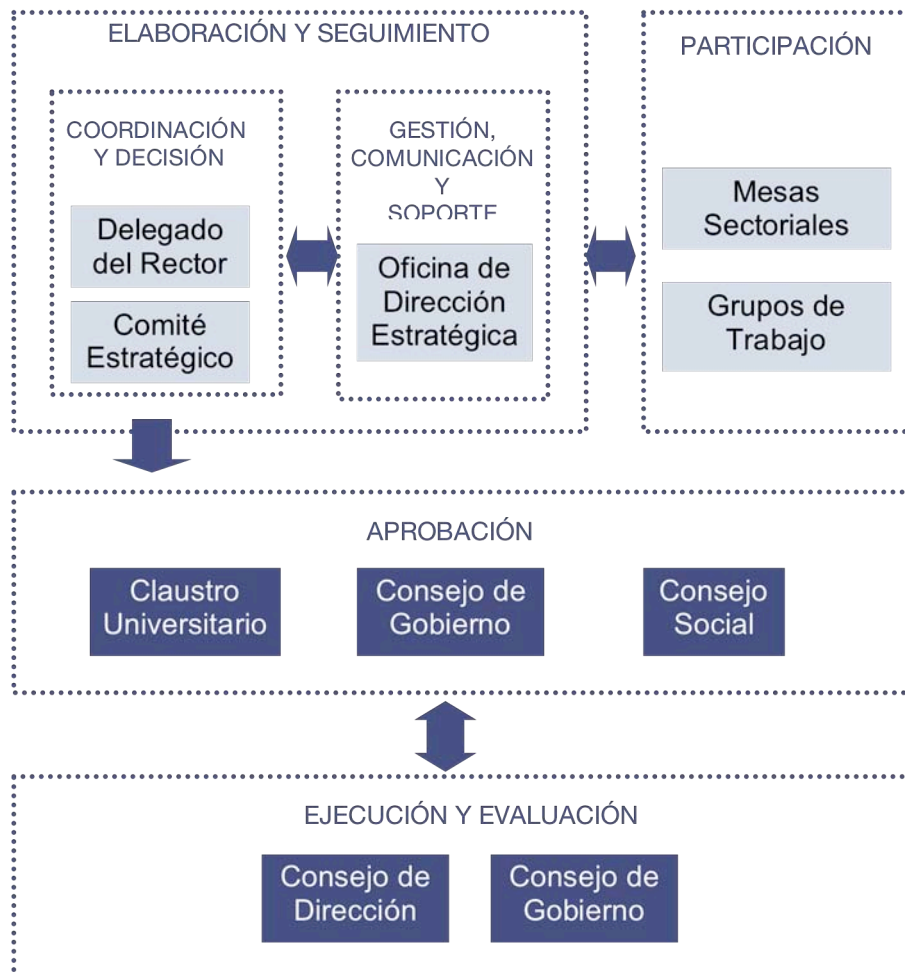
ELABORACIÓN Y SEGUIMIENTO

COORDINACIÓN Y DECISIÓN

Delegado del Rector

Comité Estratégico

GESTIÓN, COMUNICACIÓN Y SOPORTE

Oficina de Dirección Estratégica

PARTICIPACIÓN

Mesas Sectoriales

Grupos de Trabajo

APROBACIÓN

Claustro Universitario

Consejo de Gobierno

Consejo Social

EJECUCIÓN Y EVALUACIÓN

Consejo de Dirección

Consejo de Gobierno